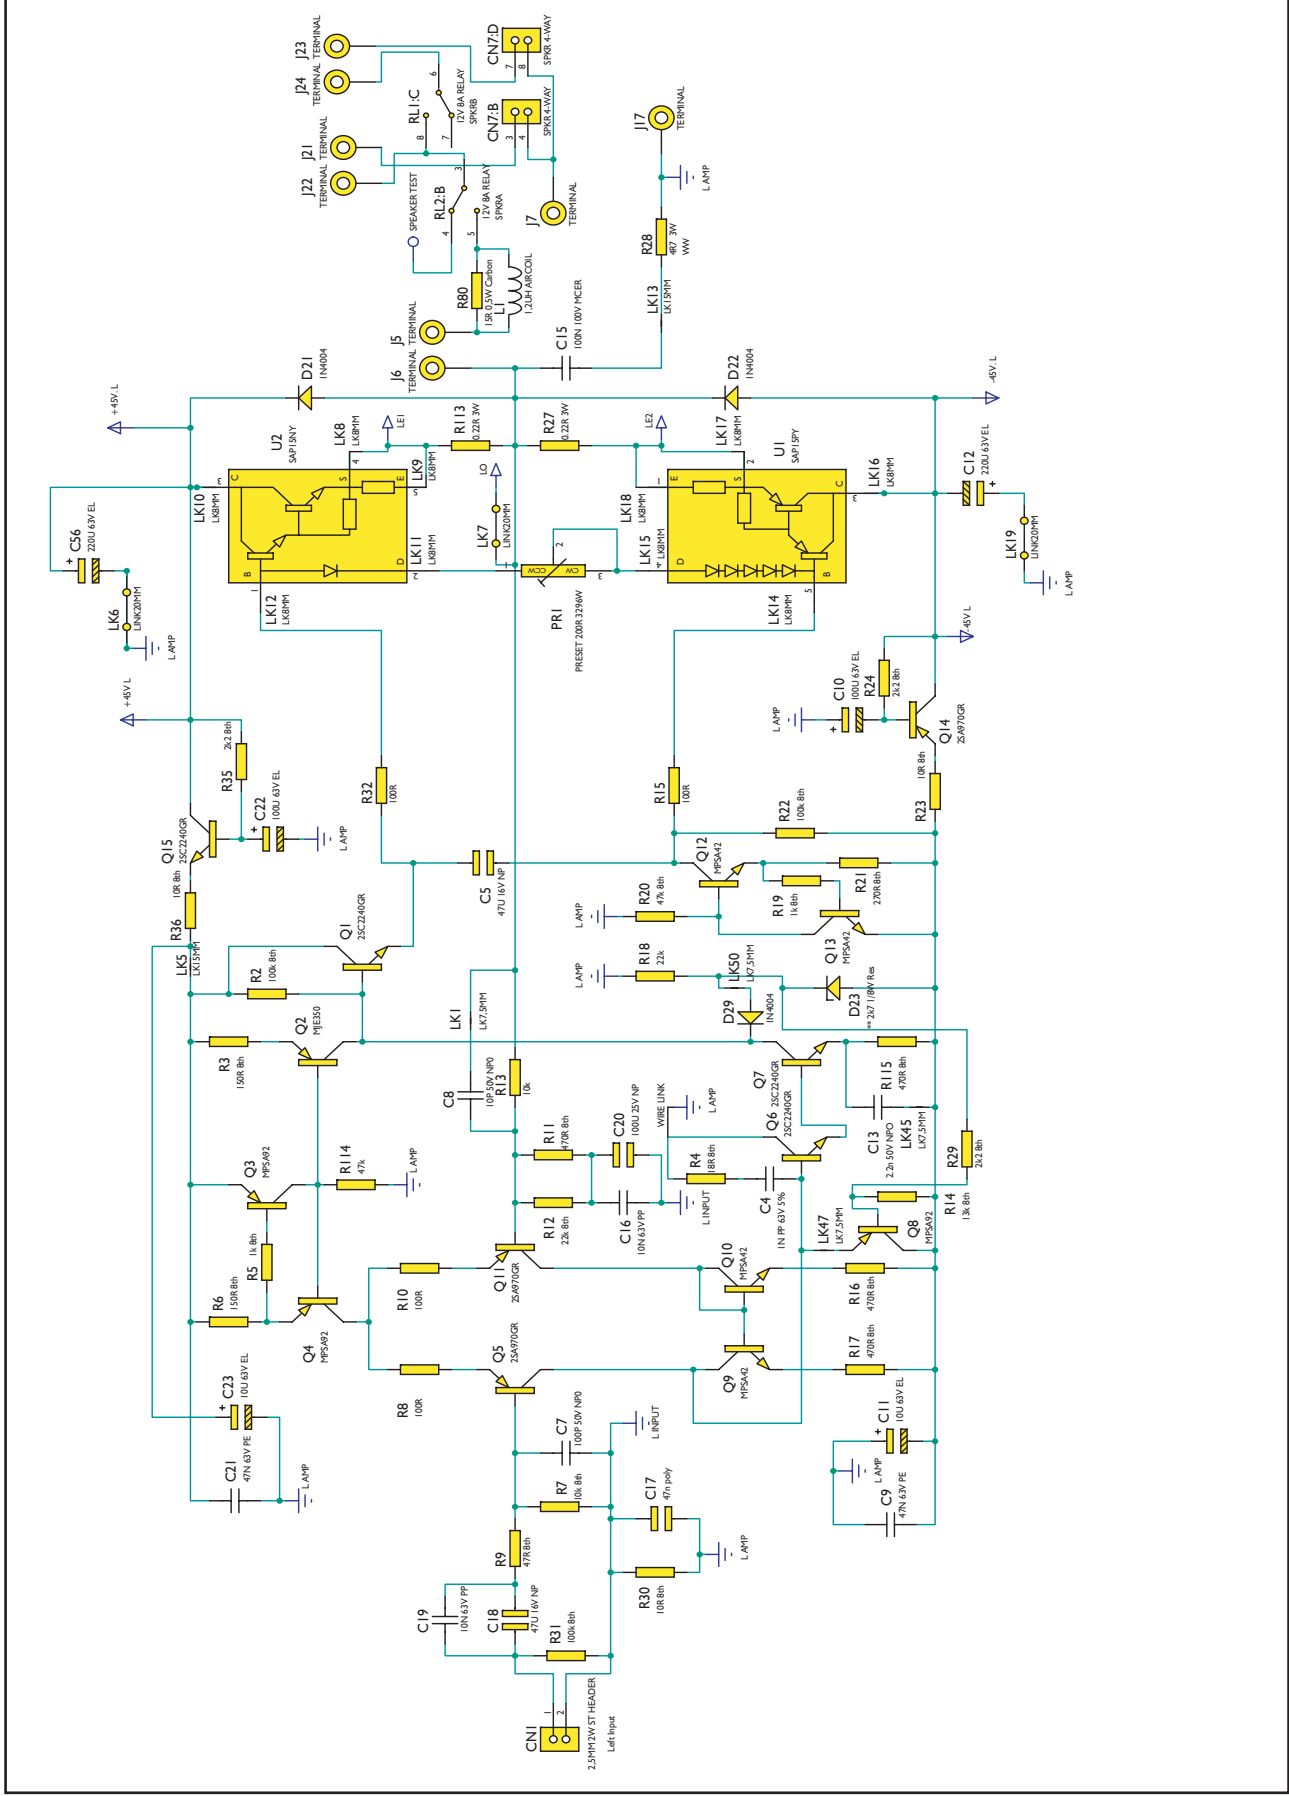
J23 TERMINAL
J24 TERMINAL
CN7:D SPKR 4-WAY
7 8
RL1:C 12V 8A RELAY SPKRB
6 8 7
CN7:B SPKR 4-WAY
3 4
J17 TERMINAL
J21 TERMINAL
J22 TERMINAL
SPEAKER TEST
RL2:B 12V 8A RELAY SPKRA
3 4 5
J7 TERMINAL
LAMP
R28 4R7 3W WW
R80 15R 0.5W Carbon
L1 1.2UH AIRCOIL
J5 TERMINAL
J6 TERMINAL
C15 100N 100V MCER
LK13 LK15MM
D21 1N4004
D22 1N4004
+45V_L
-45V_L
U2 SAP15NY
LK8 LK8MM
LE1
R113 0.22R 3W
R27 0.22R 3W
LE2
LK17 LK8MM
U1 SAP15PY
LK16 LK8MM
C12 220U 63V EL
LO
LK9 LK8MM
LK7 LINK20MM
LK18 LK8MM
LK10 LK8MM
C56 220U 63V EL
LK11 LK8MM
LK15 LK8MM
LK19 LINK20MM
C E S B D
PR1 PRESET 200R 3296W
CCW CW
LK6 LINK20MM
LK12 LK8MM
LK14 LK8MM
LAMP
+45V_L
-45V_L
R35 2k2 8th
C22 100U 63V EL
C10 100U 63V EL
R24 2k2 8th
Q14 2SA970GR
R32 100R
R15 100R
R22 100k 8th
R23 10R 8th
Q15 2SC2240GR
R36 10R 8th
C5 47U 16V NP
Q12 MPSA42
R20 47k 8th
R19 1k 8th
R21 270R 8th
Q1 2SC2240GR
LK5 LK15MM
R2 100k 8th
Q13 MPSA42
R18 22k
LK50 LK7.5MM
D29 1N4004
D23 ** 2k7 1/8W Res
LK1 LK7.5MM
Q2 MJE350
R3 150R 8th
C8 10P 50V NP0
R13 10k
Q7 2SC2240GR
R115 470R 8th
C13 2.2n 50V NPO
LK45 LK7.5MM
R29 2k2 8th
WIRE LINK
R11 470R 8th
C20 100U 25V NP
Q6 2SC2240GR
Q3 MPSA92
R114 47k
R4 18R 8th
C4 1N PP 63V 5%
R14 13k 8th
L INPUT
R12 22k 8th
C16 10N 63V PP
LK47 LK7.5MM
Q8 MPSA92
R5 1k 8th
R6 150R 8th
R10 100R
Q11 2SA970GR
Q10 MPSA42
R16 470R 8th
Q4 MPSA92
R8 100R
Q5 2SA970GR
Q9 MPSA42
R17 470R 8th
C23 10U 63V EL
C7 100P 50V NP0
L INPUT
C11 10U 63V EL
C21 47N 63V PE
R7 10k 8th
C17 47n poly
C9 47N 63V PE
R9 47R 8th
R30 10R 8th
C19 10N 63V PP
C18 47U 16V NP
R31 100k 8th
CN1 2.5MM 2W ST HEADER Left Input
1 2